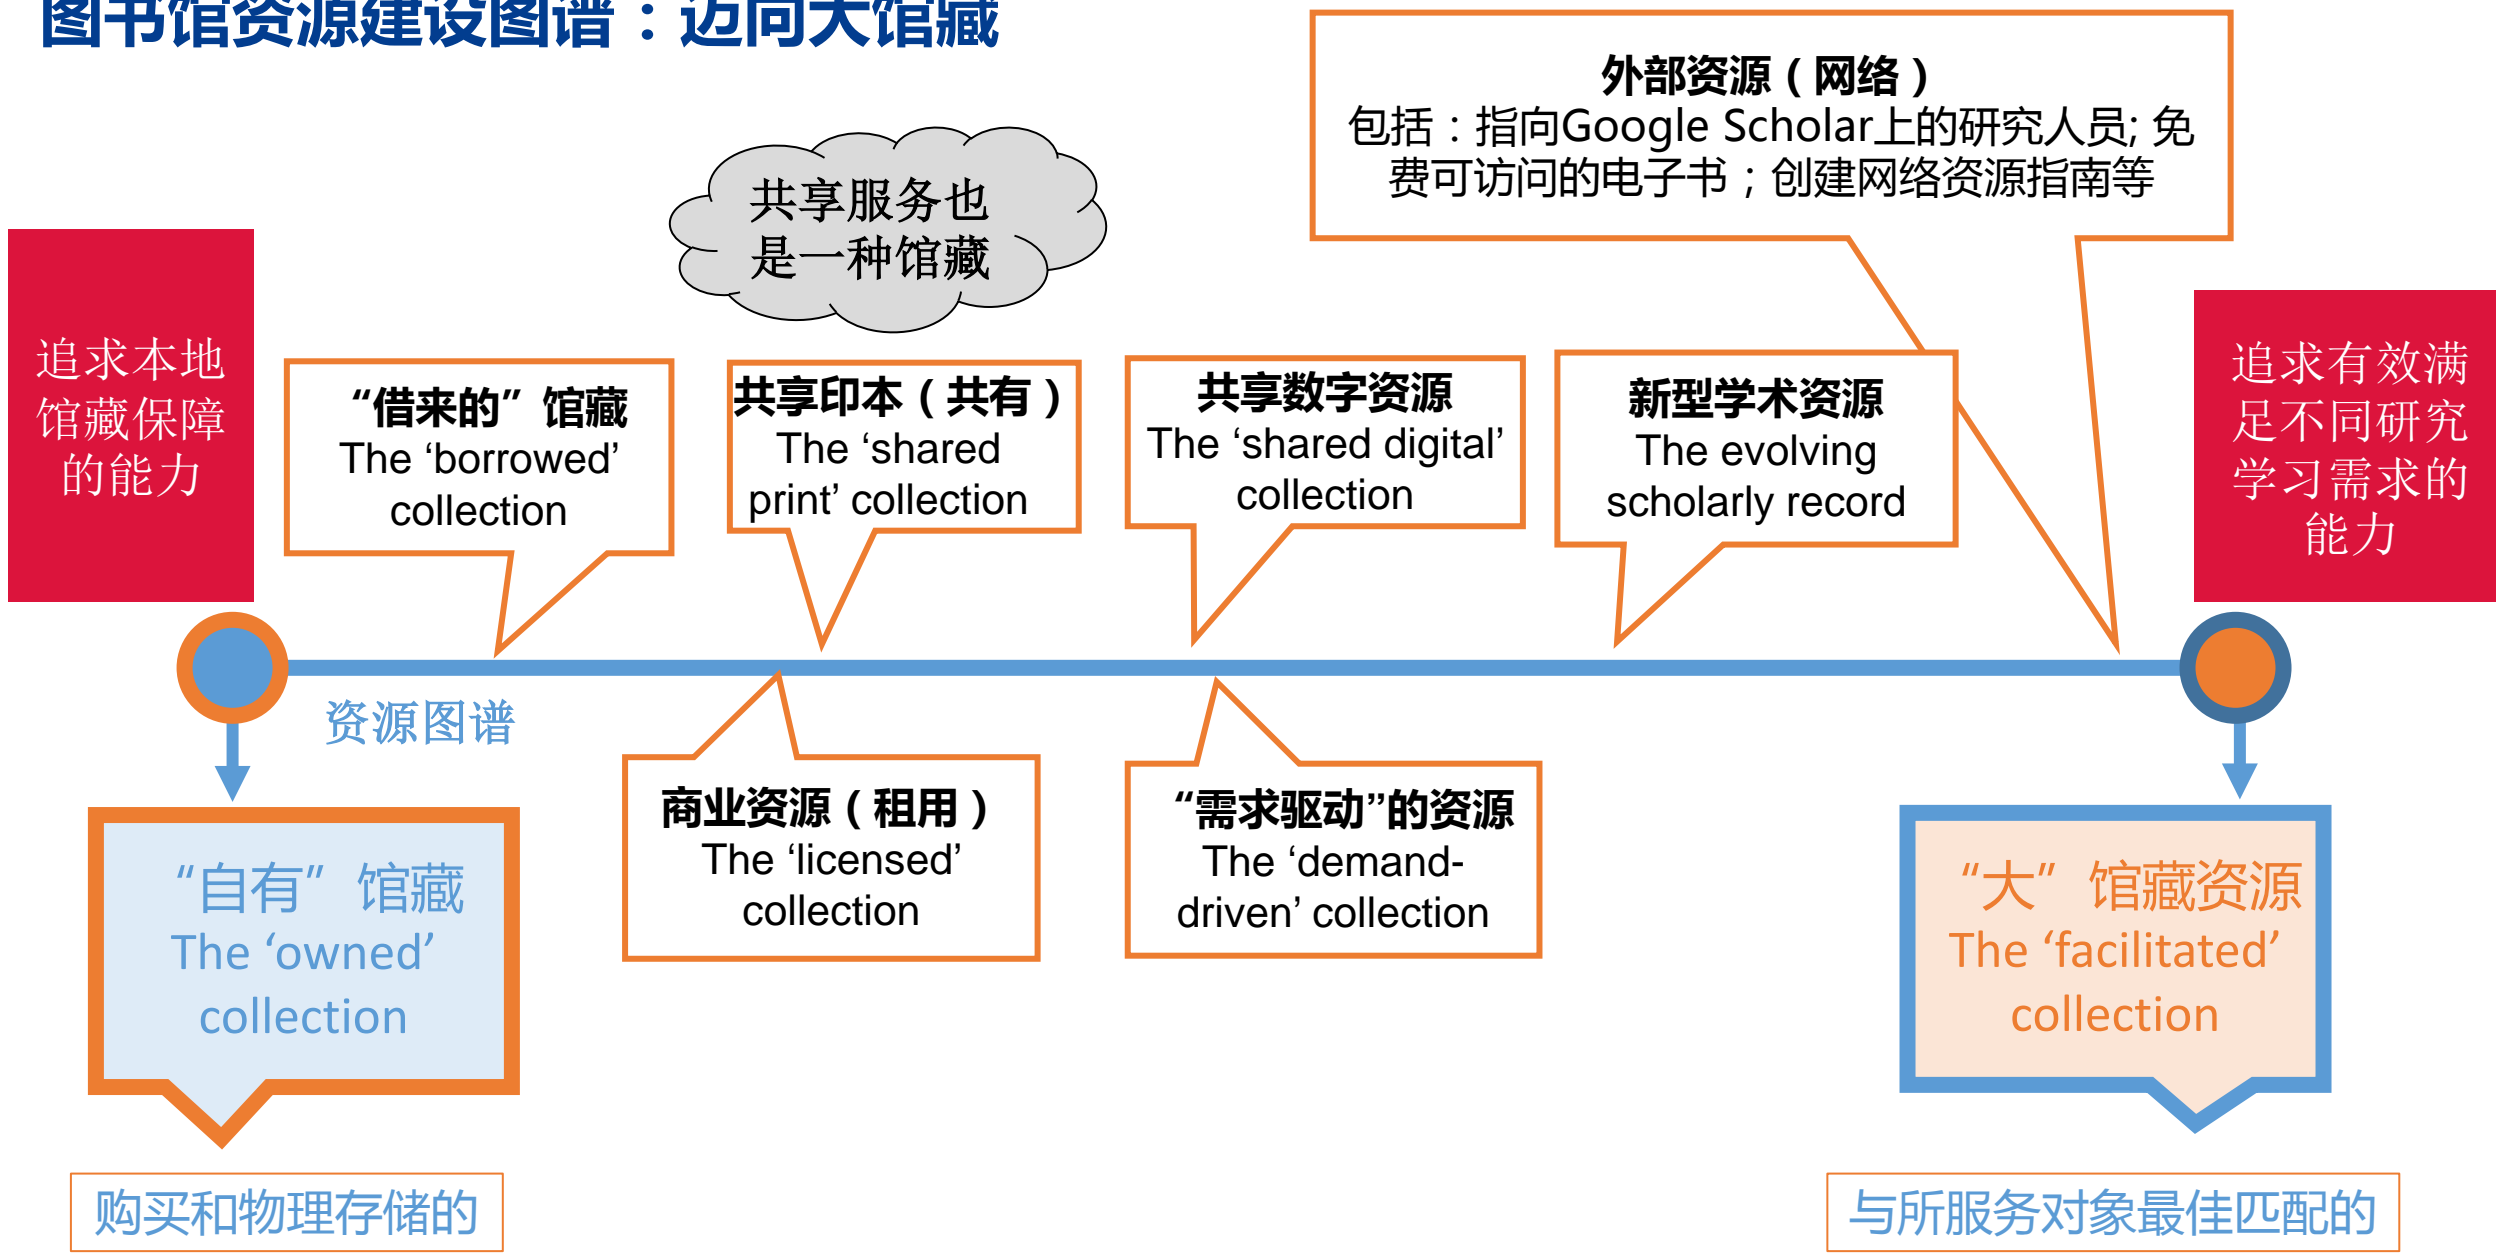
图书馆资源建设图谱：迈向大馆藏

外部资源（网络）
包括：指向Google Scholar上的研究人员; 免费可访问的电子书；创建网络资源指南等

共享服务也是一种馆藏

追求本地馆藏保障的能力

“借来的”馆藏
The ‘borrowed’ collection

共享印本（共有）
The ‘shared print’ collection

共享数字资源
The ‘shared digital’ collection

新型学术资源
The evolving scholarly record

追求有效满足不同研究学习需求的能力

资源图谱

商业资源（租用）
The ‘licensed’ collection

“需求驱动”的资源
The ‘demand-driven’ collection

“自有”馆藏
The ‘owned’ collection

“大”馆藏资源
The ‘facilitated’ collection

购买和物理存储的

与所服务对象最佳匹配的